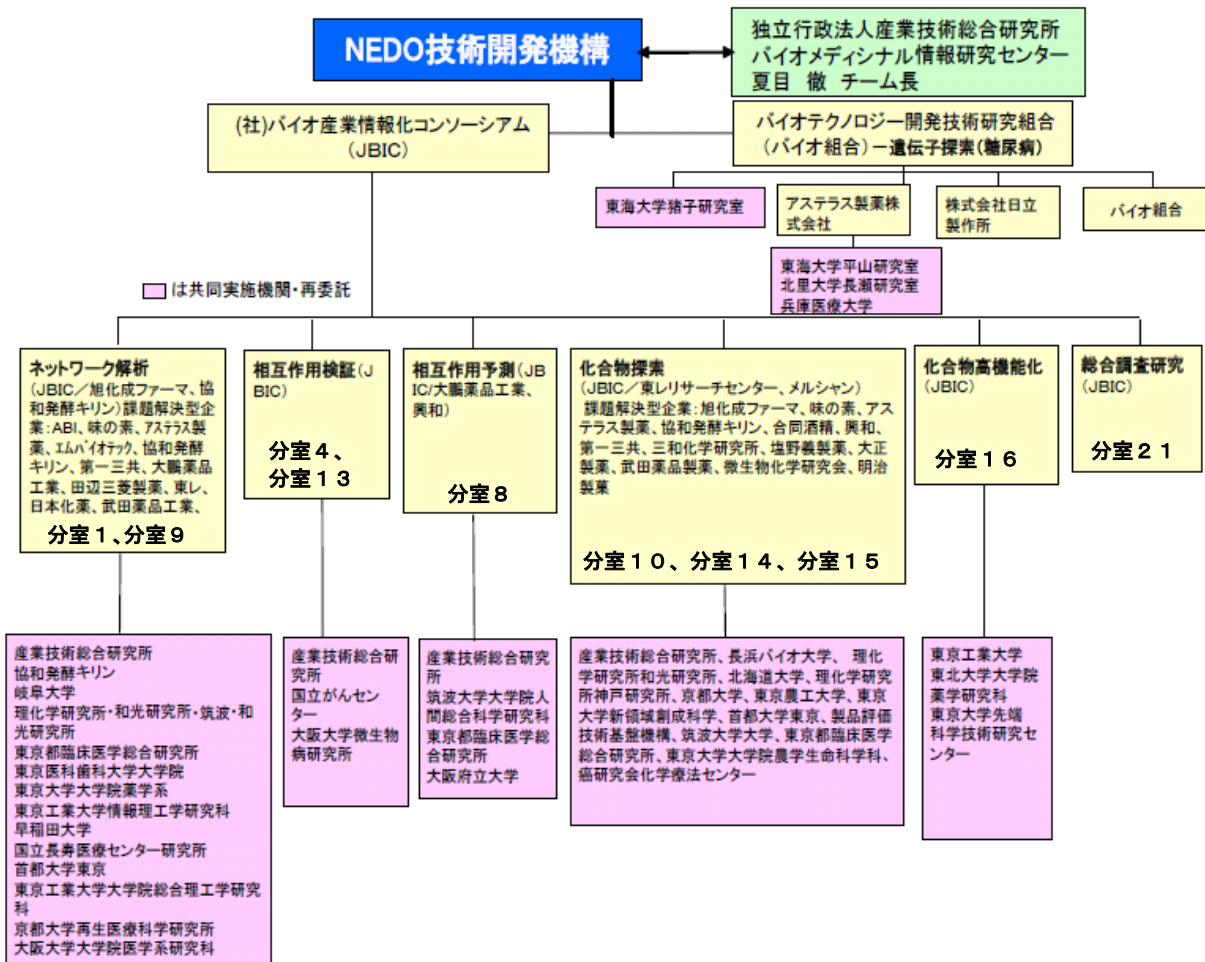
NEDO技術開発機構

独立行政法人産業技術総合研究所
バイオメディシナル情報研究センター
夏目　徹　チーム長

(社)バイオ産業情報化コンソーシアム
（JBIC）

バイオテクノロジー開発技術研究組合
（バイオ組合）ー遺伝子探索（糖尿病）

東海大学猪子研究室

アステラス製薬株式会社

株式会社日立製作所

バイオ組合

東海大学平山研究室
北里大学長瀬研究室
兵庫医療大学

は共同実施機関・再委託

ネットワーク解析
（JBIC／旭化成ファーマ、協和発酵キリン）課題解決型企業：ABI、味の素、アステラス製薬、エムバイオテック、協和発酵キリン、第一三共、大鵬薬品工業、田辺三菱製薬、東レ、日本化薬、武田薬品工業、
分室１、分室９

相互作用検証（JBIC）
分室４、分室１３

相互作用予測（JBIC/大鵬薬品工業、興和）
分室８

化合物探索
（JBIC／東レリサーチセンター、メルシャン）
課題解決型企業：旭化成ファーマ、味の素、アステラス製薬、協和発酵キリン、合同酒精、興和、第一三共、三和化学研究所、塩野義製薬、大正製薬、武田薬品製薬、微生物化学研究会、明治製菓
分室１０、分室１４、分室１５

化合物高機能化
（JBIC）
分室１６

総合調査研究
（JBIC）
分室２１

産業技術総合研究所
協和発酵キリン
岐阜大学
理化学研究所・和光研究所・筑波・和光研究所
東京都臨床医学総合研究所
東京医科歯科大学大学院
東京大学大学院薬学系
東京工業大学情報理工学研究科
早稲田大学
国立長寿医療センター研究所
首都大学東京
東京工業大学大学院総合理工学研究科
京都大学再生医療科学研究所
大阪大学大学院医学系研究科

産業技術総合研究所
国立がんセンター
大阪大学微生物病研究所

産業技術総合研究所
筑波大学大学院人間総合科学研究科
東京都臨床医学総合研究所
大阪府立大学

産業技術総合研究所、長浜バイオ大学、理化学研究所和光研究所、北海道大学、理化学研究所神戸研究所、京都大学、東京農工大学、東京大学新領域創成科学、首都大学東京、製品評価技術基盤機構、筑波大学大学、東京都臨床医学総合研究所、東京大学大学院農学生命科学科、癌研究会化学療法センター

東京工業大学
東北大学大学院
薬学研究科
東京大学先端
科学技術研究センター